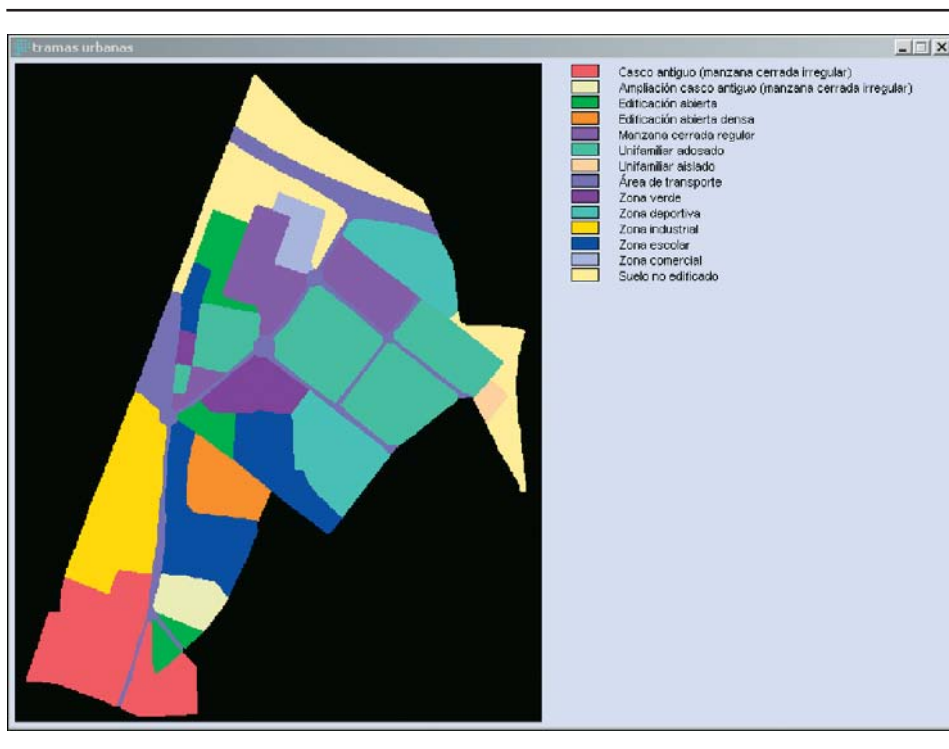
tramas urbanas

Casco antiguo (manzana cerrada irregular)
Ampliación casco antiguo (manzana cerrada irregular)
Edificación abierta
Edificación abierta densa
Manzana cerrada regular
Unifamiliar adosado
Unifamiliar aislado
Área de transporte
Zona verde
Zona deportiva
Zona industrial
Zona escolar
Zona comercial
Suelo no edificado